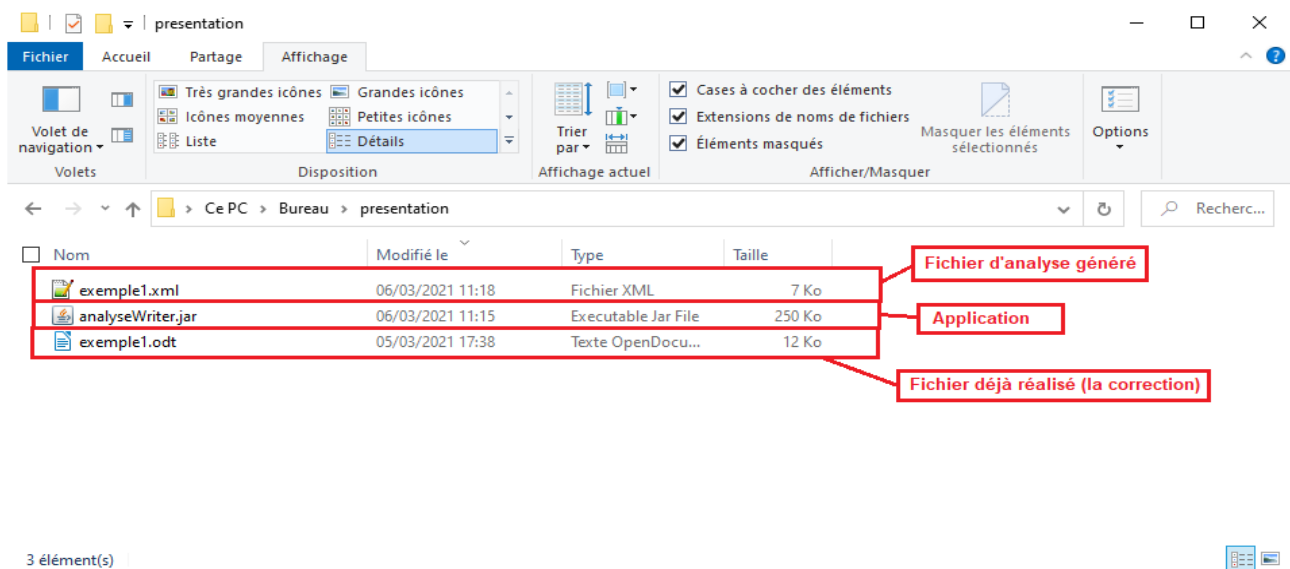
presentation

Fichier Accueil Partage Affichage

Volet de navigation
Volets

Très grandes icônes
Grandes icônes
Icônes moyennes
Petites icônes
Liste
Détails
Disposition

Trier par
Affichage actuel

Cases à cocher des éléments
Extensions de noms de fichiers
Éléments masqués
Masquer les éléments sélectionnés
Afficher/Masquer

Options

Ce PC > Bureau > presentation

Recherc...

| Nom | Modifié le | Type | Taille |
|---|---|---|---|
| exemple1.xml | 06/03/2021 11:18 | Fichier XML | 7 Ko |
| analyseWriter.jar | 06/03/2021 11:15 | Executable Jar File | 250 Ko |
| exemple1.odt | 05/03/2021 17:38 | Texte OpenDocu... | 12 Ko |

Fichier d'analyse généré

Application

Fichier déjà réalisé (la correction)

3 élément(s)